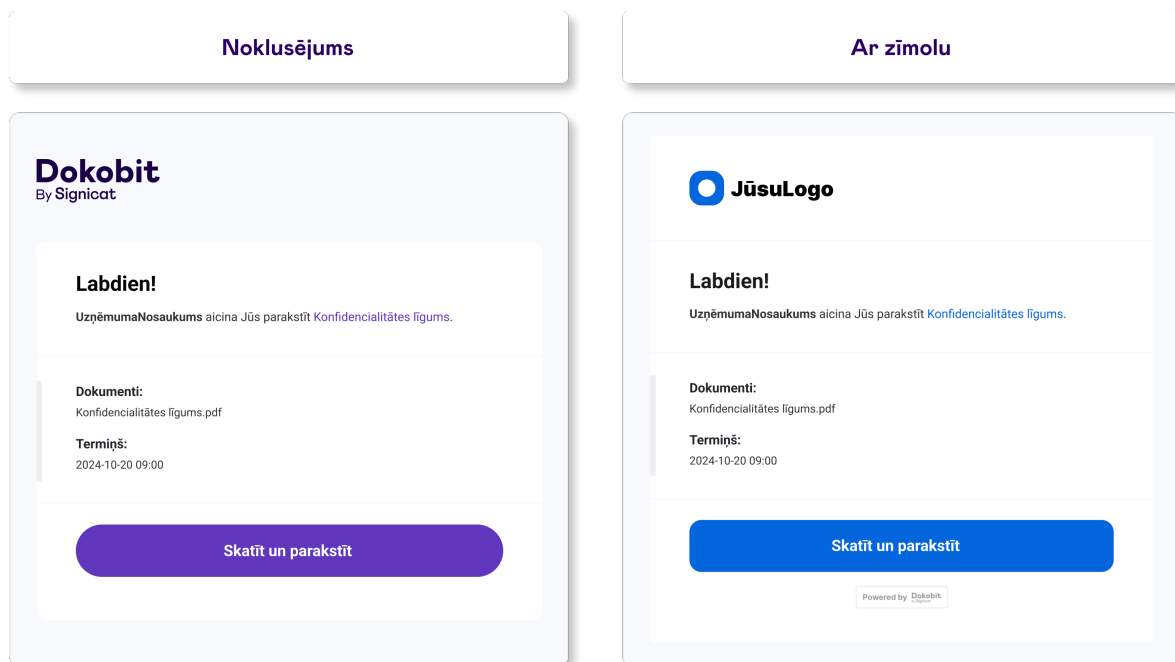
Noklusējums

Dokobit
By Signicat

Labdien!

UzņēmumaNosaukums aicina Jūs parakstīt Konfidencialitātes līgums.

Dokumenti:
Konfidencialitātes līgums.pdf

Termiņš:
2024-10-20 09:00

Skatīt un parakstīt

Ar zīmolu

JūsuLogo

Labdien!

UzņēmumaNosaukums aicina Jūs parakstīt Konfidencialitātes līgums.

Dokumenti:
Konfidencialitātes līgums.pdf

Termiņš:
2024-10-20 09:00

Skatīt un parakstīt

Powered by Dokobit